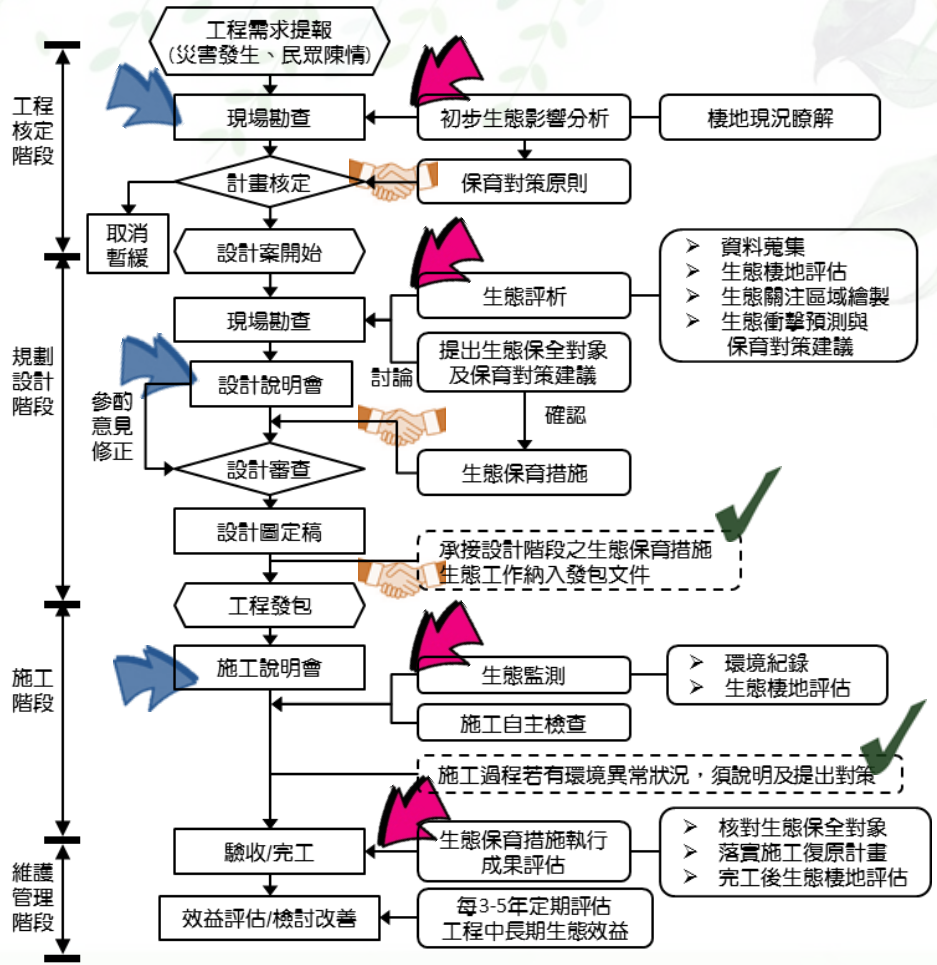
工程核定階段

工程需求提報
(災害發生、民眾陳情)

現場勘查

初步生態影響分析

棲地現況瞭解

計畫核定

保育對策原則

取消暫緩

規劃設計階段

設計案開始

生態評析

➢ 資料蒐集
➢ 生態棲地評估
➢ 生態關注區域繪製
➢ 生態衝擊預測與保育對策建議

現場勘查

提出生態保全對象及保育對策建議

討論

設計說明會

參酌意見修正

確認

設計審查

生態保育措施

設計圖定稿

承接設計階段之生態保育措施
生態工作納入發包文件

工程發包

施工階段

施工說明會

生態監測

➢ 環境紀錄
➢ 生態棲地評估

施工自主檢查

施工過程若有環境異常狀況，須說明及提出對策

維護管理階段

驗收/完工

生態保育措施執行成果評估

➢ 核對生態保全對象
➢ 落實施工復原計畫
➢ 完工後生態棲地評估

效益評估/檢討改善

每3-5年定期評估
工程中長期生態效益